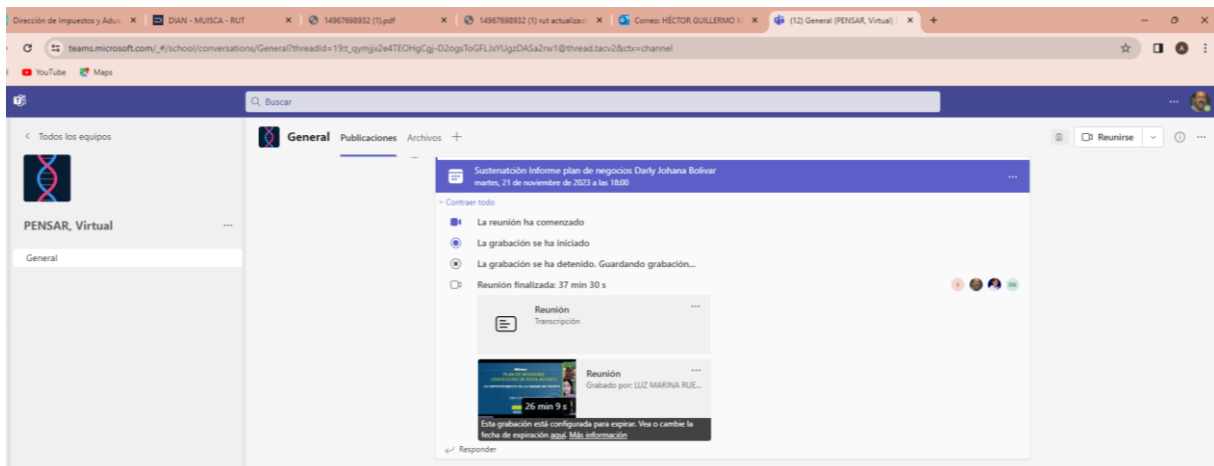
Dirección de Impuestos y Adu ×
DIAN - MUISCA - RUT ×
14967698932 (1).pdf ×
14967698932 (1) rut actualiza ×
Correo: HÉCTOR GUILLERMO ×
(12) General (PENSAR, Virtual) ×
+

teams.microsoft.com/_#/school/conversations/General?threadId=19:t_qymjjx2e4TEOHgCgj-D2ogsToGFLJxYUgzDASa2rw1@thread.tacv2&ctx=channel

YouTube Maps

Buscar

< Todos los equipos

PENSAR, Virtual ...

General

General Publicaciones Archivos +

Reunirse

Sustentación Informe plan de negocios Darly Johana Bolivar
martes, 21 de noviembre de 2023 a las 18:00

Contraer todo

La reunión ha comenzado

La grabación se ha iniciado

La grabación se ha detenido. Guardando grabación...

Reunión finalizada: 37 min 30 s

Reunión
Transcripción

Reunión
Grabado por: LUZ MARINA RUE...

26 min 9 s

Esta grabación está configurada para expirar. Vea o cambie la fecha de expiración aquí. Más información

Responder